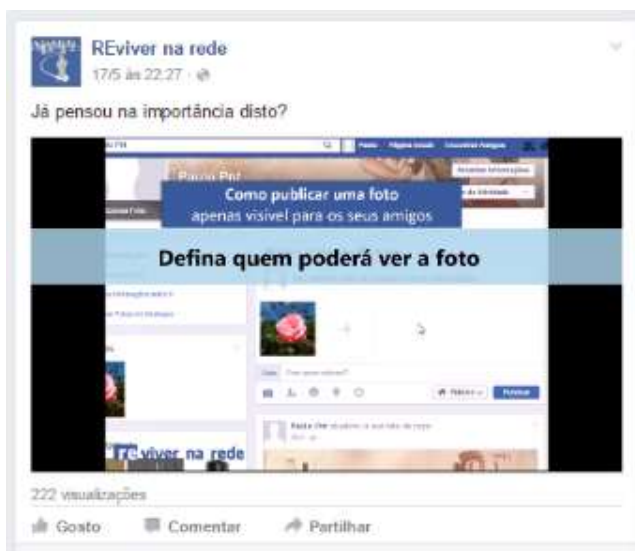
REviver na rede
17/5 às 22:27 ·

Já pensou na importância disto?

Paulo Pnt

Como publicar uma foto
apenas visível para os seus amigos

Defina quem poderá ver a foto

Publicar

re viver na rede

222 visualizações

Gosto Comentar Partilhar